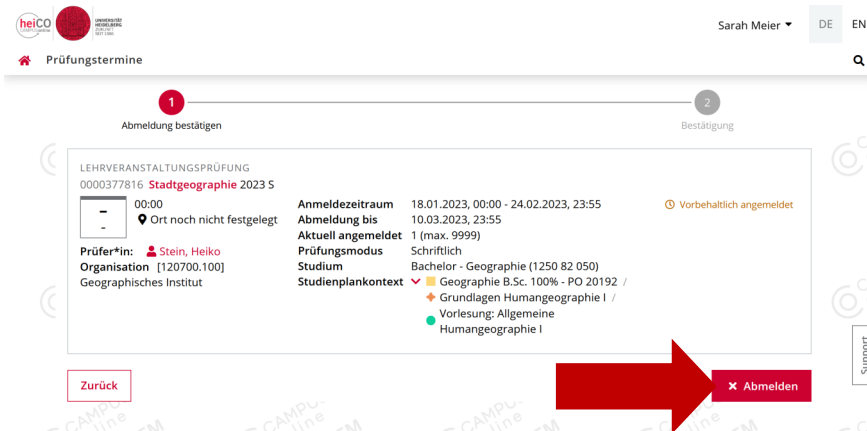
heiCO CAMPUSonline

UNIVERSITÄT HEIDELBERG ZUKUNFT SEIT 1386

Sarah Meier ▾ DE EN

Prüfungstermine

1 Abmeldung bestätigen

2 Bestätigung

LEHRVERANSTALTUNGSPRÜFUNG

0000377816 Stadtgeographie 2023 S

- -

00:00

Ort noch nicht festgelegt

Prüfer*in: Stein, Heiko

Organisation [120700.100] Geographisches Institut

| | |
|---|---|
| Anmeldezeitraum | 18.01.2023, 00:00 - 24.02.2023, 23:55 |
| Abmeldung bis | 10.03.2023, 23:55 |
| Aktuell angemeldet | 1 (max. 9999) |
| Prüfungsmodus | Schriftlich |
| Studium | Bachelor - Geographie (1250 82 050) |
| Studienplankontext | Geographie B.Sc. 100% - PO 20192 / Grundlagen Humangeographie I / Vorlesung: Allgemeine Humangeographie I |

Vorbehaltlich angemeldet

Zurück

✖ Abmelden

Support